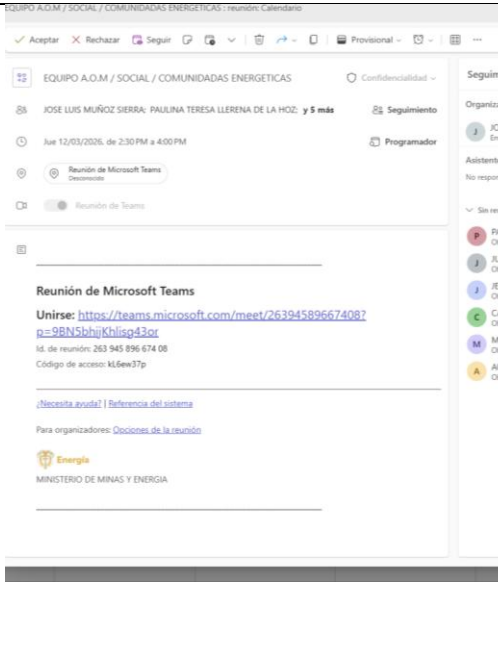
EQUIPO A.O.M / SOCIAL / COMUNIDADES ENERGETICAS : reunión: Calendario

✓ Aceptar ✕ Rechazar Seguir Provisional

EQUIPO A.O.M / SOCIAL / COMUNIDADES ENERGETICAS

Confidencialidad

JOSE LUIS MUÑOZ SIERRA; PAULINA TERESA LLERENA DE LA HOZ; y 5 más

Seguimiento

Jue 12/03/2026, de 2:30 PM a 4:00 PM

Programador

Reunión de Microsoft Teams
Desconocido

Reunión de Teams

Reunión de Microsoft Teams

Unirse: https://teams.microsoft.com/meet/26394589667408?p=9BN5bhijKhlisg43or

Id. de reunión: 263 945 896 674 08

Código de acceso: kL6ew37p

¿Necesita ayuda? | Referencia del sistema

Para organizadores: Opciones de la reunión

Energía

MINISTERIO DE MINAS Y ENERGIA

Seguim

Organiz

JC
En

Asistent

No respo

Sin re

PA
O

JU
O

JE
O

CA
O

M
O

A
O